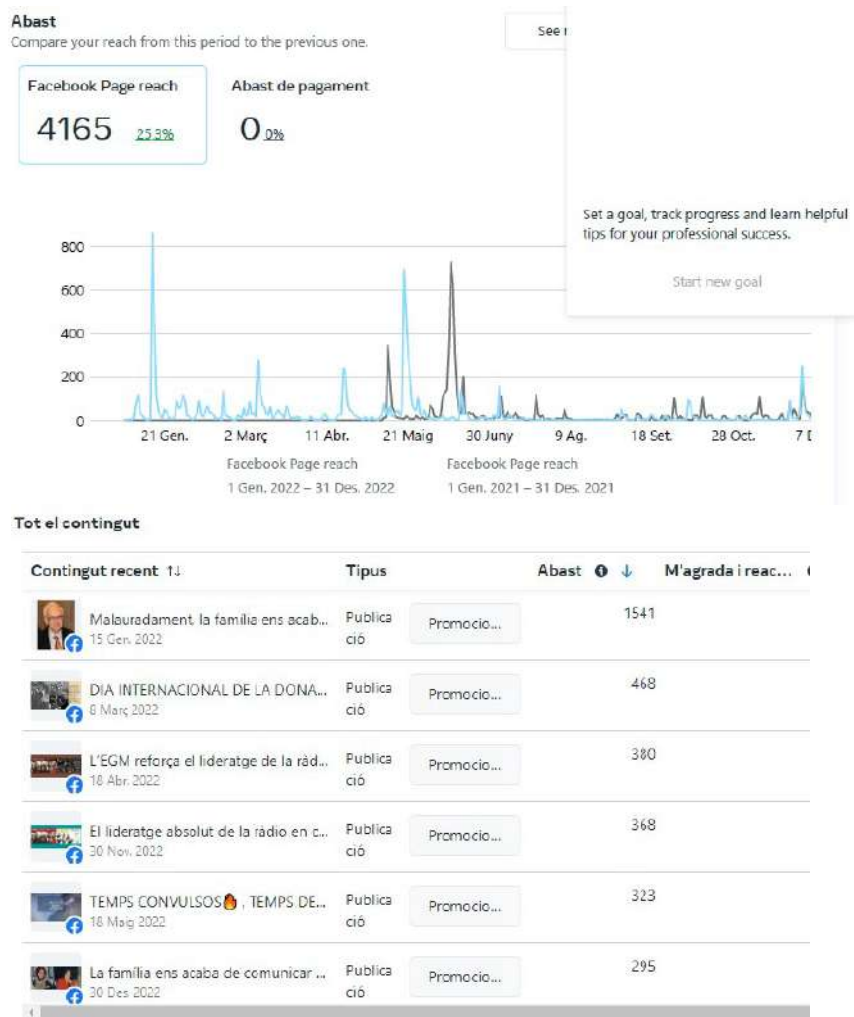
Abast
Compare your reach from this period to the previous one.

See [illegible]

Facebook Page reach
4165 25.3%

Abast de pagament
0 0%

Set a goal, track progress and learn helpful tips for your professional success.

Start new goal

800
600
400
200
0
21 Gen. 2 Març 11 Abr. 21 Maig 30 June 9 Ag. 18 Set. 28 Oct. 7 D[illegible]

Facebook Page reach
1 Gen. 2022 – 31 Des. 2022

Facebook Page reach
1 Gen. 2021 – 31 Des. 2021

Tot el contingut

| Contingut recent ↑↓ | Tipus | | Abast ↓ | M'agrada i reac... |
|---|---|---|---|---|
| Malauradament, la família ens acab... 15 Gen. 2022 | Publicació | Promocio... | 1541 | |
| DIA INTERNACIONAL DE LA DONA... 8 Març 2022 | Publicació | Promocio... | 468 | |
| L'EGM reforça el lideratge de la ràd... 18 Abr. 2022 | Publicació | Promocio... | 380 | |
| El lideratge absolut de la ràdio en c... 30 Nov. 2022 | Publicació | Promocio... | 368 | |
| TEMPS CONVULSOS🔥 , TEMPS DE... 18 Maig 2022 | Publicació | Promocio... | 323 | |
| La família ens acaba de comunicar ... 30 Des 2022 | Publicació | Promocio... | 295 | |